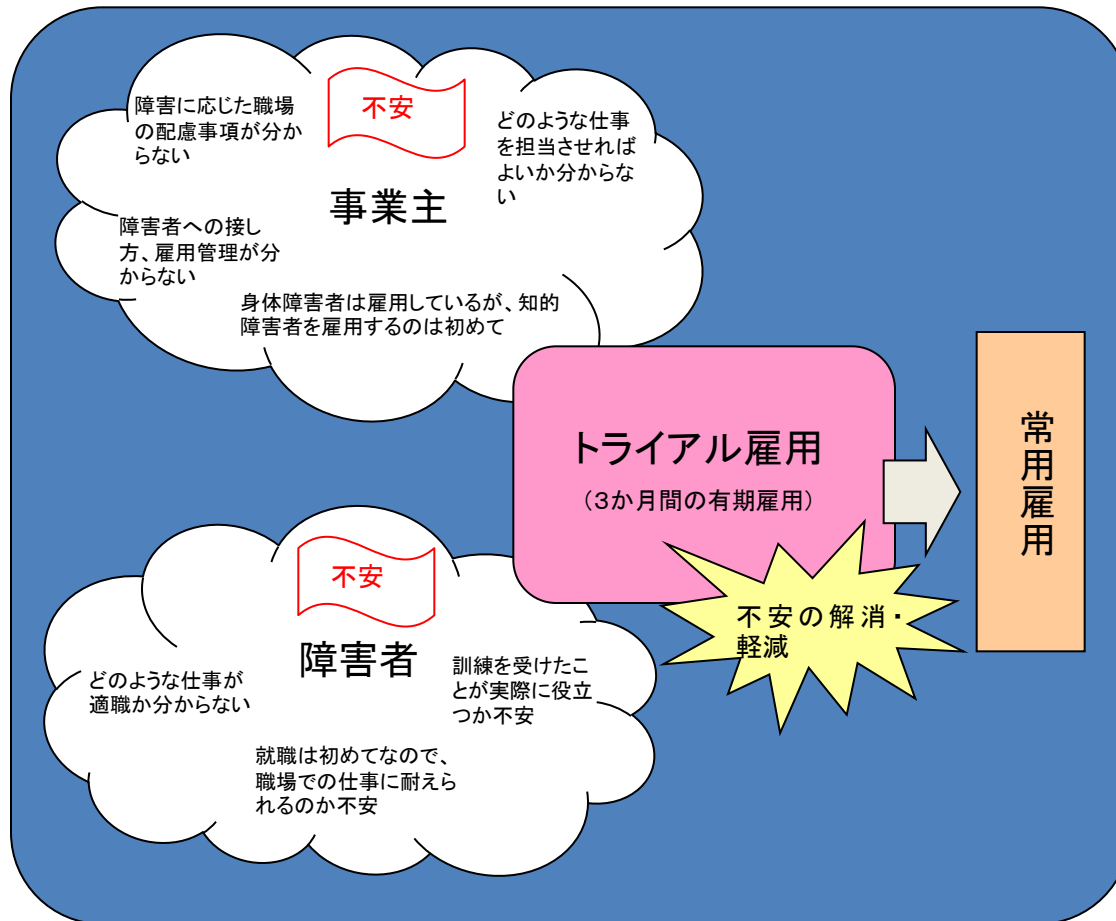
不安

障害に応じた職場の配慮事項が分からない

どのような仕事を担当させればよいか分からない

事業主

障害者への接し方、雇用管理が分からない

身体障害者は雇用しているが、知的障害者を雇用するのは初めて

トライアル雇用

（3か月間の有期雇用）

常用雇用

不安の解消・軽減

不安

障害者

どのような仕事が適職か分からない

訓練を受けたことが実際に役立つか不安

就職は初めてなので、職場での仕事に耐えられるのか不安